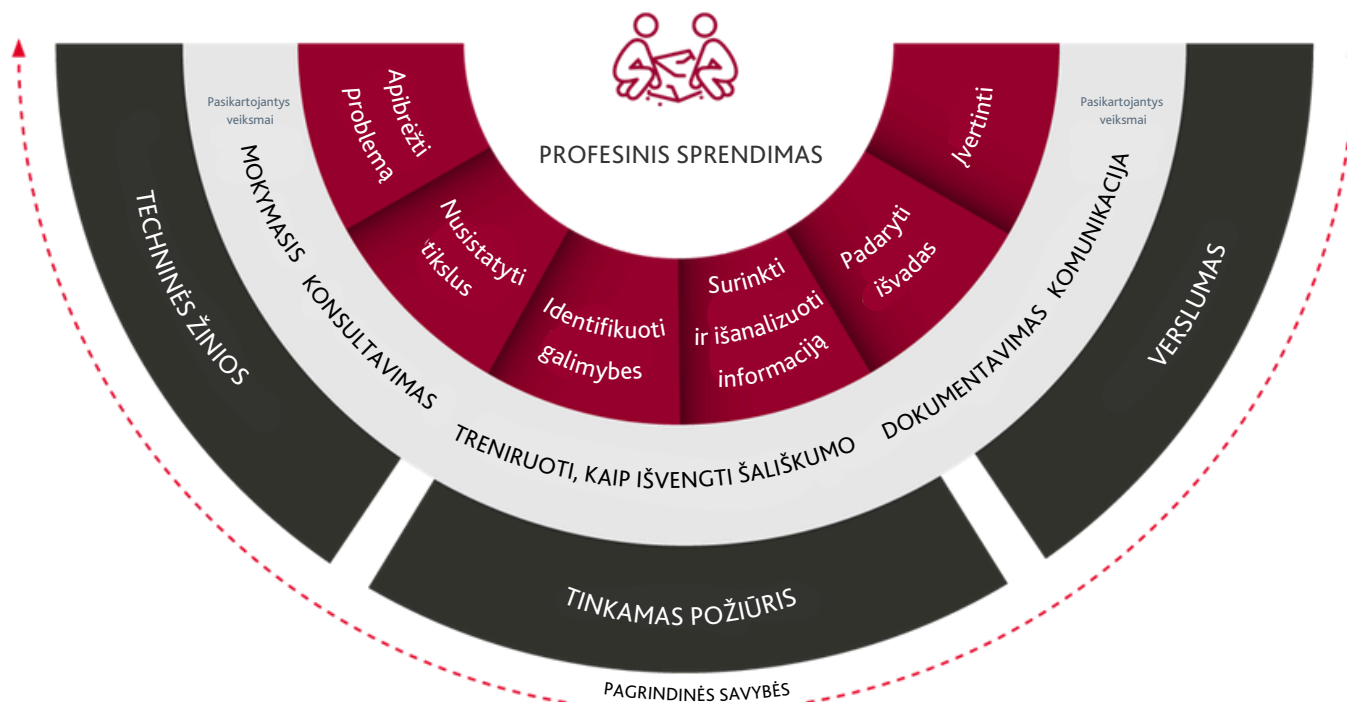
PROFESINIS SPRENDIMAS

Apibrėžti problemą

Nusistatyti tikslus

Identifikuoti galimybes

Surinkti ir išanalizuoti informaciją

Padaryti išvadas

Įvertinti

Pasikartojantys veiksmai

Pasikartojantys veiksmai

MOKYMASIS

KONSULTAVIMAS

TRENIRUOTI, KAIP IŠVENGTI ŠALIŠKUMO

DOKUMENTAVIMAS

KOMUNIKACIJA

TECHNINĖS ŽINIOS

TINKAMAS POŽIŪRIS

VERSLUMAS

PAGRINDINĖS SAVYBĖS